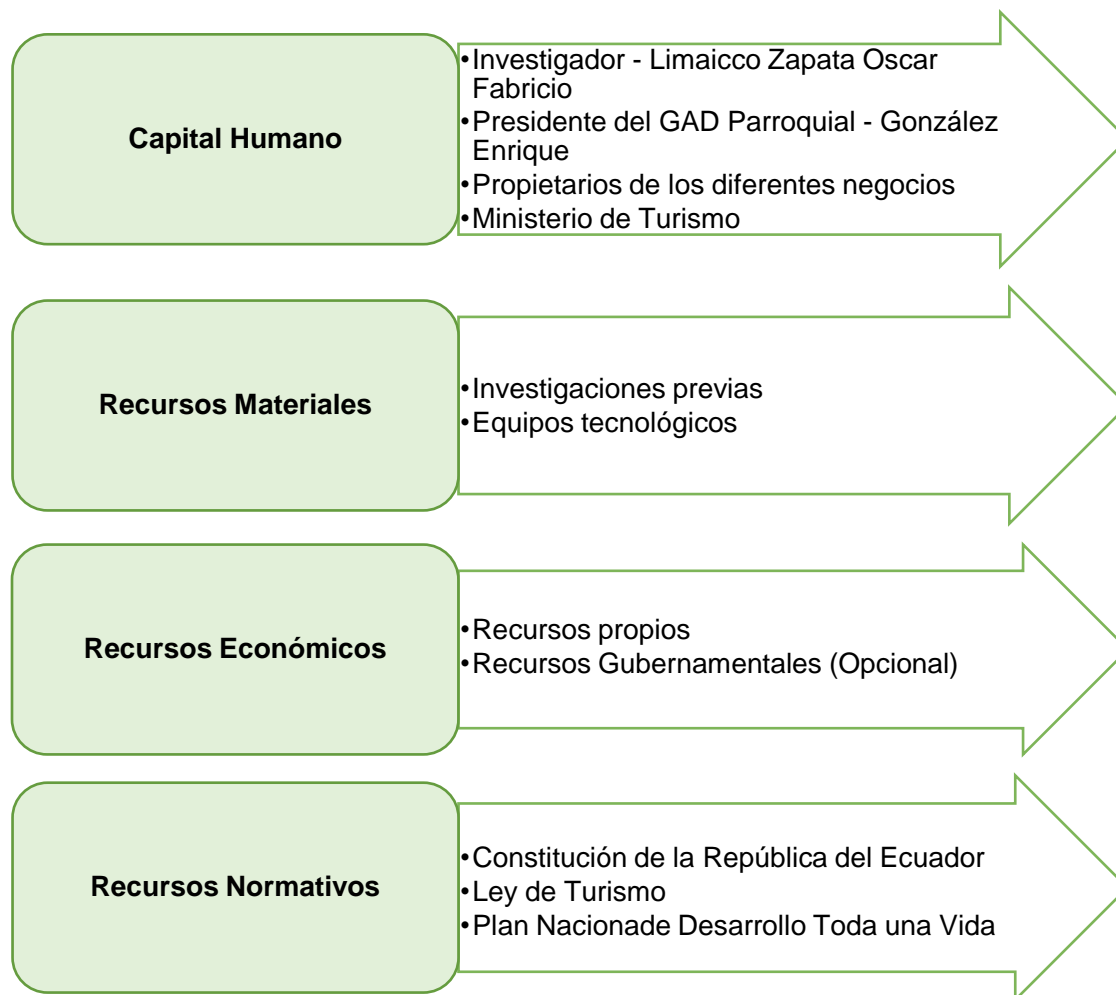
Capital Humano

•Investigador - Limaicco Zapata Oscar Fabricio
•Presidente del GAD Parroquial - González Enrique
•Propietarios de los diferentes negocios
•Ministerio de Turismo

Recursos Materiales

•Investigaciones previas
•Equipos tecnológicos

Recursos Económicos

•Recursos propios
•Recursos Gubernamentales (Opcional)

Recursos Normativos

•Constitución de la República del Ecuador
•Ley de Turismo
•Plan Nacionade Desarrollo Toda una Vida